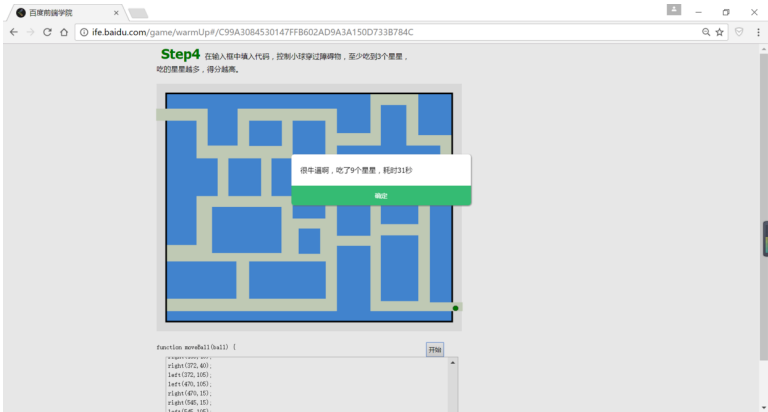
百度前端学院
ife.baidu.com/game/warmUp#/C99A3084530147FFB602AD9A3A150D733B784C

Step4 在输入框中填入代码，控制小球穿过障碍物，至少吃到3个星星，吃的星星越多，得分越高。

很牛逼啊，吃了9个星星，耗时31秒
确定

function moveBall(ball) {
开始
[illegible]
right(372,40);
left(372,105);
left(470,105);
right(470,15);
right(545,15);
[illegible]